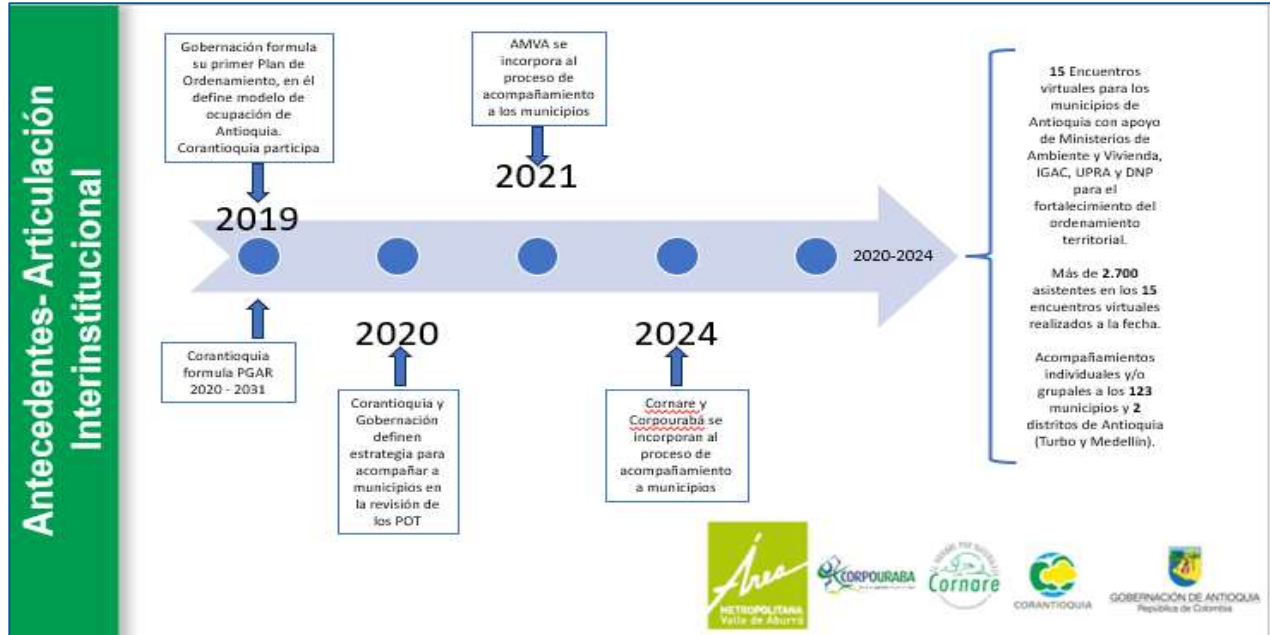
Antecedentes- Articulación Interinstitucional

Gobernación formula su primer Plan de Ordenamiento, en él define modelo de ocupación de Antioquia. Corantioquia participa

2019

Corantioquia formula PGAR 2020 - 2031

2020

Corantioquia y Gobernación definen estrategia para acompañar a municipios en la revisión de los POT

AMVA se incorpora al proceso de acompañamiento a los municipios

2021

2024

Cornare y Corpourabá se incorporan al proceso de acompañamiento a municipios

2020-2024

**15** Encuentros virtuales para los municipios de Antioquia con apoyo de Ministerios de Ambiente y Vivienda, IGAC, UPRA y DNP para el fortalecimiento del ordenamiento territorial.

Más de **2.700** asistentes en los **15** encuentros virtuales realizados a la fecha.

Acompañamientos individuales y/o grupales a los **123** municipios y **2** distritos de Antioquia (Turbo y Medellín).

Área METROPOLITANA Valle de Aburrá

CORPOURABA

Cornare

CORANTIOQUIA

GOBERNACIÓN DE ANTIOQUIA República de Colombia